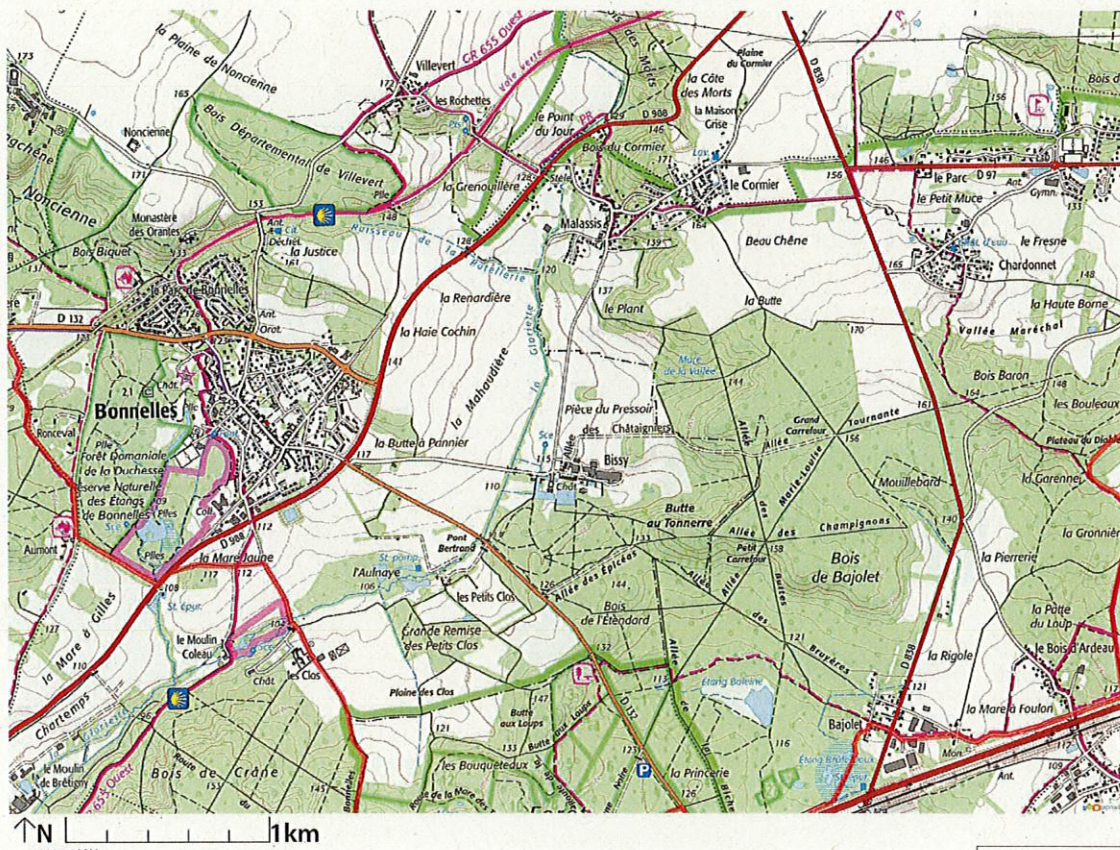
la Plaine de Noncienne
173
165
Bois Départemental de Villevert
Noncienne
Noncienne
Villevert
GR 655 Ouest
Voie verte
les Rochettes
la Grenouillère
le Point du Jour
D 988
la Côte des Morts
Plaine du Cormier
la Maison Grise
D 838
Bois du Cormier
le Cormier
Malassis
Stèle
Beau Chêne
le Parc
D 97
le Petit Muce
Gymn.
le Fresne
Chardonnet
la Haute Borne
Vallée Maréchal
Monastère des Orantes
Bois Biquet
la Justice
Ruisseau de la Hotellerie
la Renardière
le Plant
la Butte
la Haie Cochin
la Parc de Bonnelles
D 132
Bonnelles
Ronceval
Forêt Domaniale de la Duchesse
Réserve Naturelle des Étangs de Bonnelles
Aumont
la Mahaudière
la Gloriette
Mare de la Vallée
Pièce du Pressoir
des Châtaigniers
Grand Carrefour
Allée Tournante
Bois Baron
les Bouleaux
Plateau du Di
la Butte à Pannier
Bissy
Mouillebard
la Garenne
Butte au Tonnerre
Allée des Champignons
Allée Marie-Louise
Bois de Bajolet
Petit Carrefour
la Gronnière
la Pierrerie
la Mare Jaune
D 988
Pont Bertrand
l'Aulnaye
les Petits Clos
Allée des Épicéas
Bois de l'Étendard
Allée des Bruyères
Allée des Bouleaux
la Patte du Loup
le Bois d'Ardeau
la Rigole
D 838
la Mare à Gilles
le Moulin Coleau
Grande Remise des Petits Clos
les Clos
Plaine des Clos
Chartemps
Butte aux Loups
Étang Boleine
Bajolet
la Mare à Foulon
le Moulin de Brétigny
655 Ouest
Bois de Crâne
les Bouquetedux
la Princerie
D 132
Étang Bajolet
↑N 1km